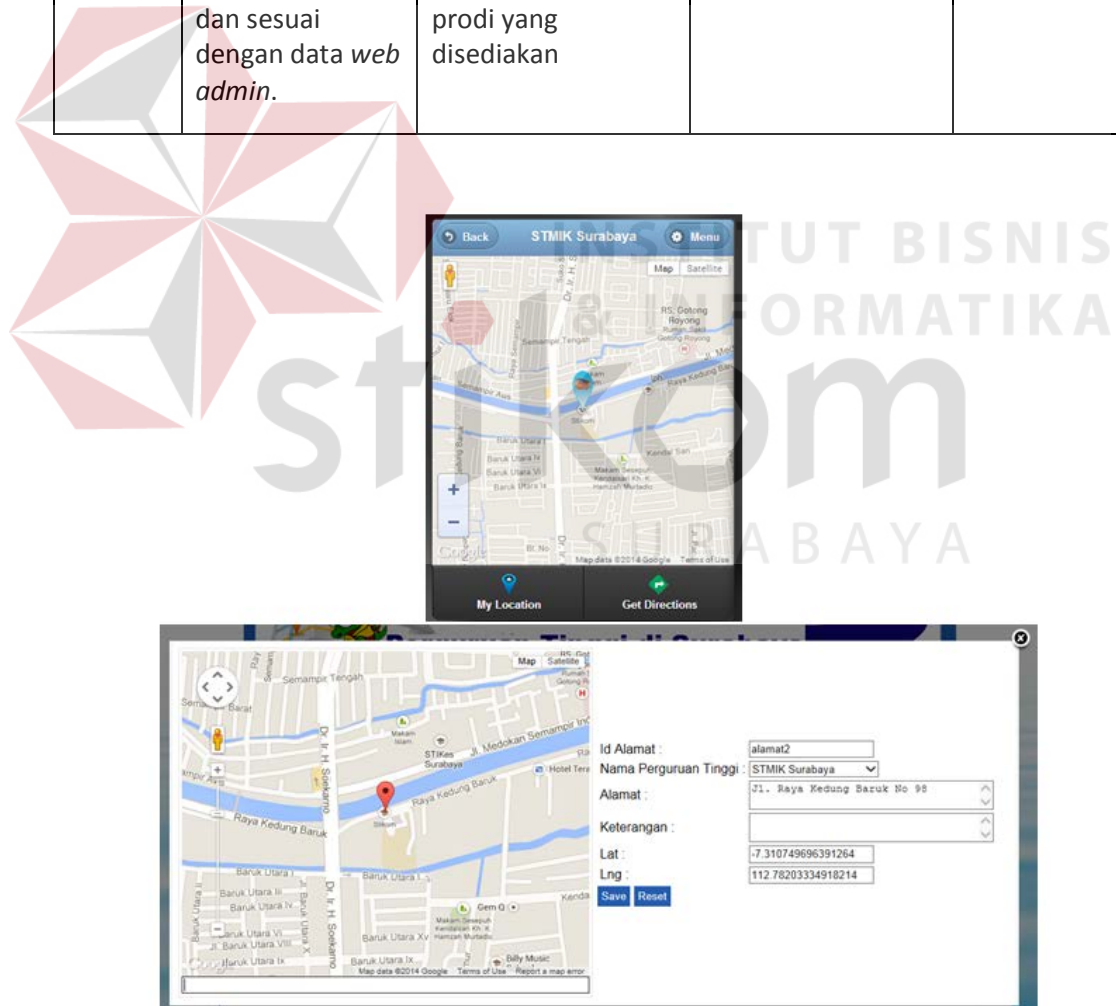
| | dan sesuai dengan data *web admin*. | prodi yang disediakan | | |
|---|---|---|---|---|

INSTITUT BISNIS & INFORMATIKA stikom SURABAYA

Back STMIK Surabaya Menu

Map Satellite

Semampir Tengah

RS. Gotong Royong

Raya Kedung Baruk

Baruk Utara I

Baruk Utara IV

Baruk Utara VI

Baruk Utara Ix

Kendal Sari

Makam Sesepuh Kendalsari Kh. K. Hamzah Murtadlo

Dr. Ir. H

Map data ©2014 Google Terms of Use

My Location

Get Directions

Map Satellite

Semampir Tengah

Semampir Barat

Makam Islam

STIKes Surabaya

Jl. Medokan Semampir Indah

Hotel Tera

Raya Kedung Baruk

Raya Kedung Baruk

Dr. Ir. H. Soekarno

Baruk Utara I

Baruk Utara III

Baruk Utara IV

Baruk Utara VI

Jl. Baruk Utara VIII

Baruk Utara Ix

Baruk Utara Xv

Gem O

Billy Music

Makam Sesepuh Kendalsari Kh. K. Hamzah Murtadlo

Map data ©2014 Google Terms of Use Report a map error

Id Alamat : alamat2

Nama Perguruan Tinggi : STMIK Surabaya

Alamat : Jl. Raya Kedung Baruk No 98

Keterangan :

Lat : -7.310749696391264

Lng : 112.78203334918214

Save Reset